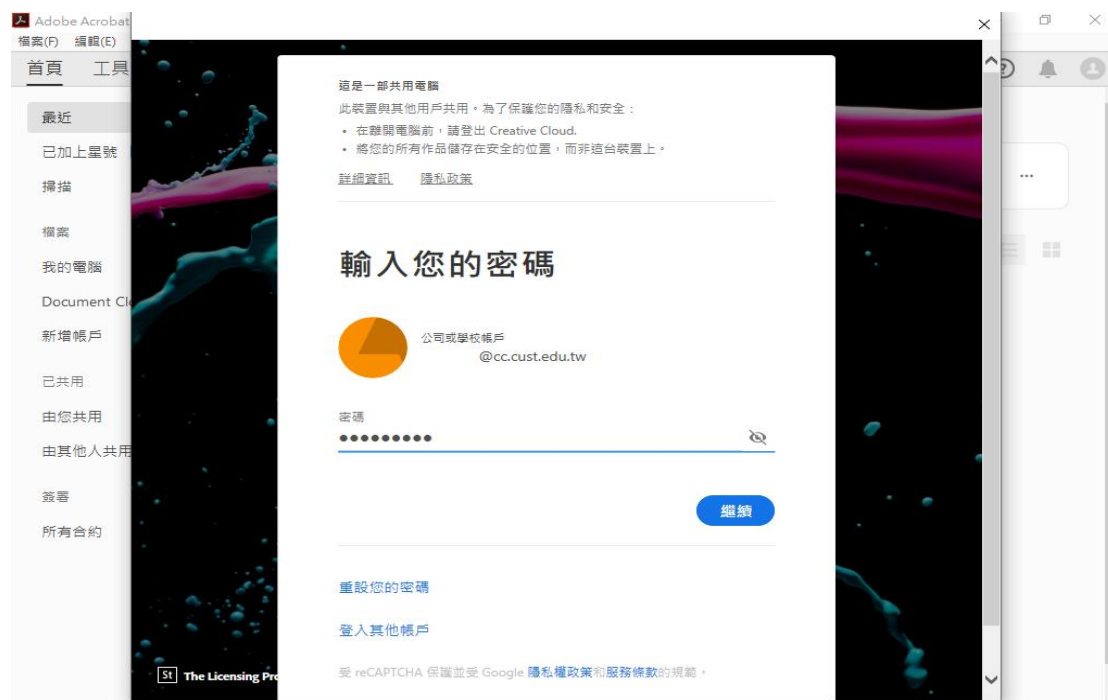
Adobe Acrobat
檔案(F) 編輯(E)
首頁 工具
最近
已加上星號
掃描
檔案
我的電腦
Document Cl
新增帳戶
已共用
由您共用
由其他人共用
簽署
所有合約

×

這是一部共用電腦
此裝置與其他用戶共用。為了保護您的隱私和安全：
• 在離開電腦前，請登出 Creative Cloud.
• 將您的所有作品儲存在安全的位置，而非這台裝置上。
詳細資訊 隱私政策

輸入您的密碼

公司或學校帳戶
@cc.cust.edu.tw

密碼
••••••••••

繼續

重設您的密碼

登入其他帳戶

受 reCAPTCHA 保護並受 Google 隱私權政策和服務條款的規範。

St The Licensing Pro

...